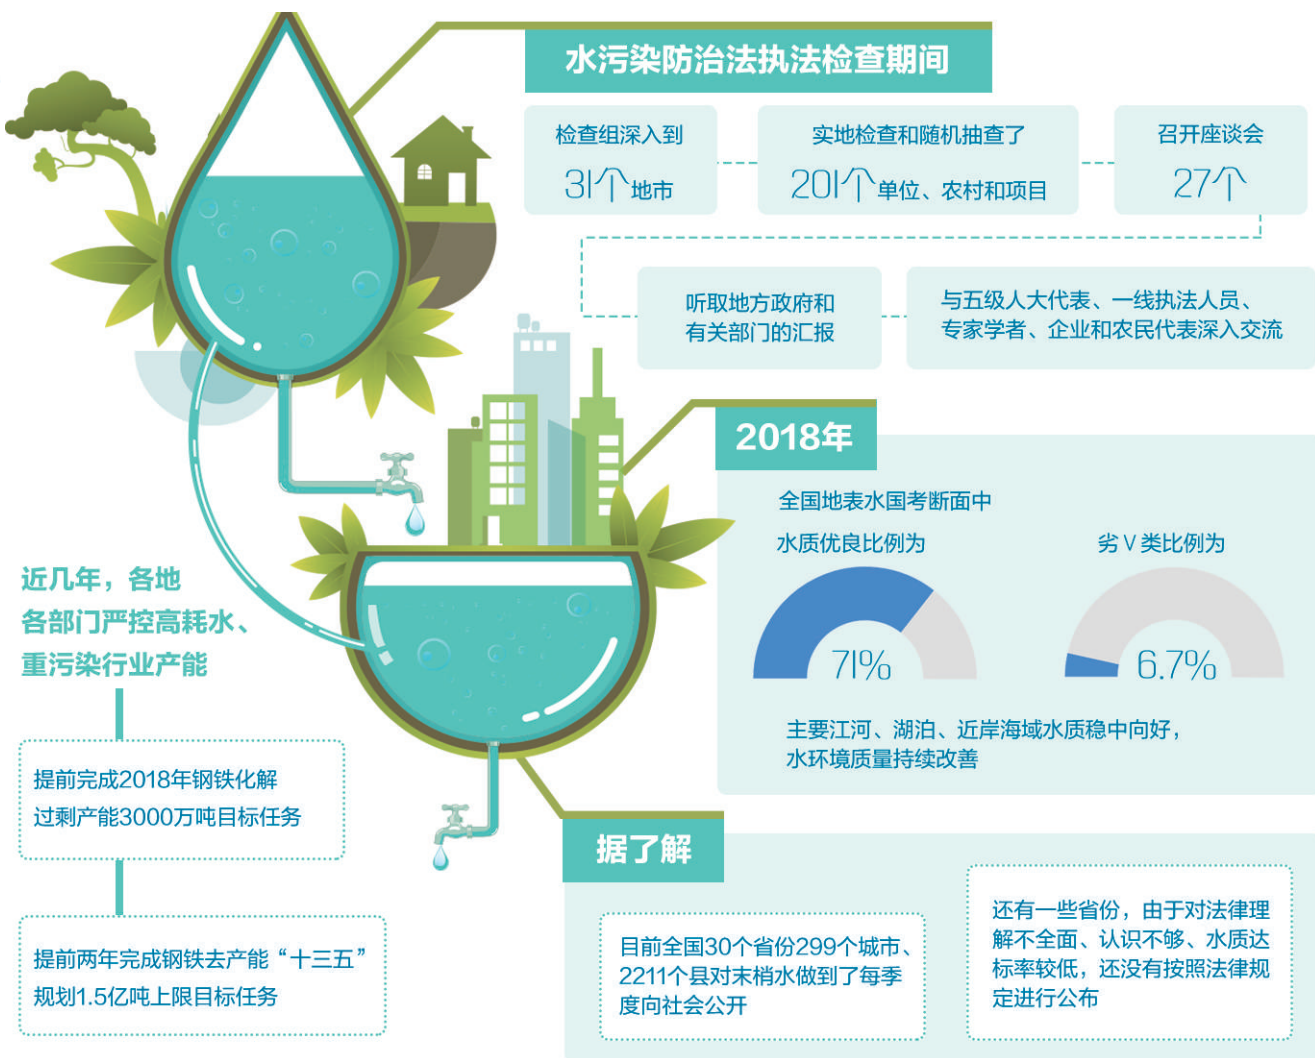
水污染防治法执法检查期间

检查组深入到
31个地市

实地检查和随机抽查了
201个单位、农村和项目

召开座谈会
27个

听取地方政府和有关部门的汇报

与五级人大代表、一线执法人员、专家学者、企业和农民代表深入交流

2018年

全国地表水国考断面中

水质优良比例为
71%

劣Ⅴ类比例为
6.7%

主要江河、湖泊、近岸海域水质稳中向好，水环境质量持续改善

近几年，各地各部门严控高耗水、重污染行业产能

提前完成2018年钢铁化解过剩产能3000万吨目标任务

提前两年完成钢铁去产能“十三五”规划1.5亿吨上限目标任务

据了解

目前全国30个省份299个城市、2211个县对末梢水做到了每季度向社会公开

还有一些省份，由于对法律理解不全面、认识不够、水质达标率较低，还没有按照法律规定进行公布